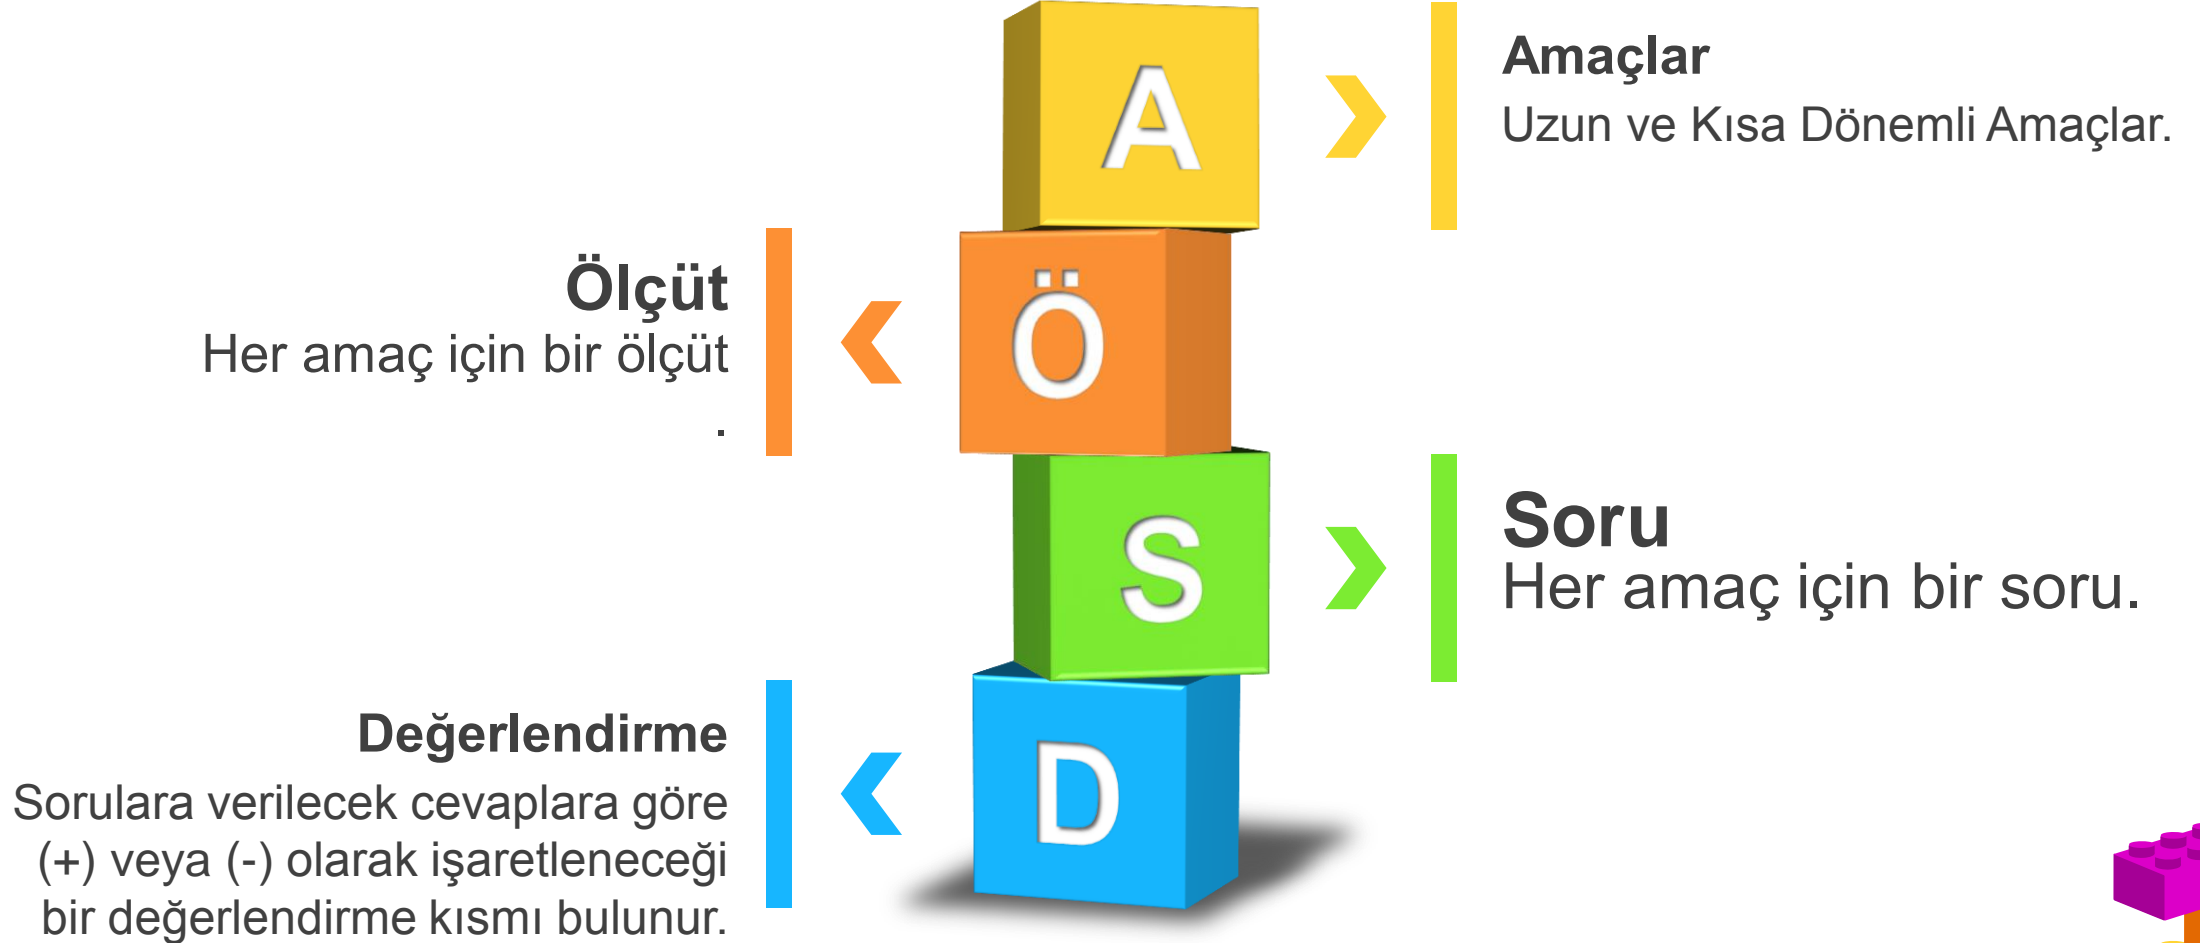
A

Amaçlar
Uzun ve Kısa Dönemli Amaçlar.

Ö

Ölçüt
Her amaç için bir ölçüt
.

S

Soru
Her amaç için bir soru.

D

Değerlendirme
Sorulara verilecek cevaplara göre (+) veya (-) olarak işaretleneceği bir değerlendirme kısmı bulunur.